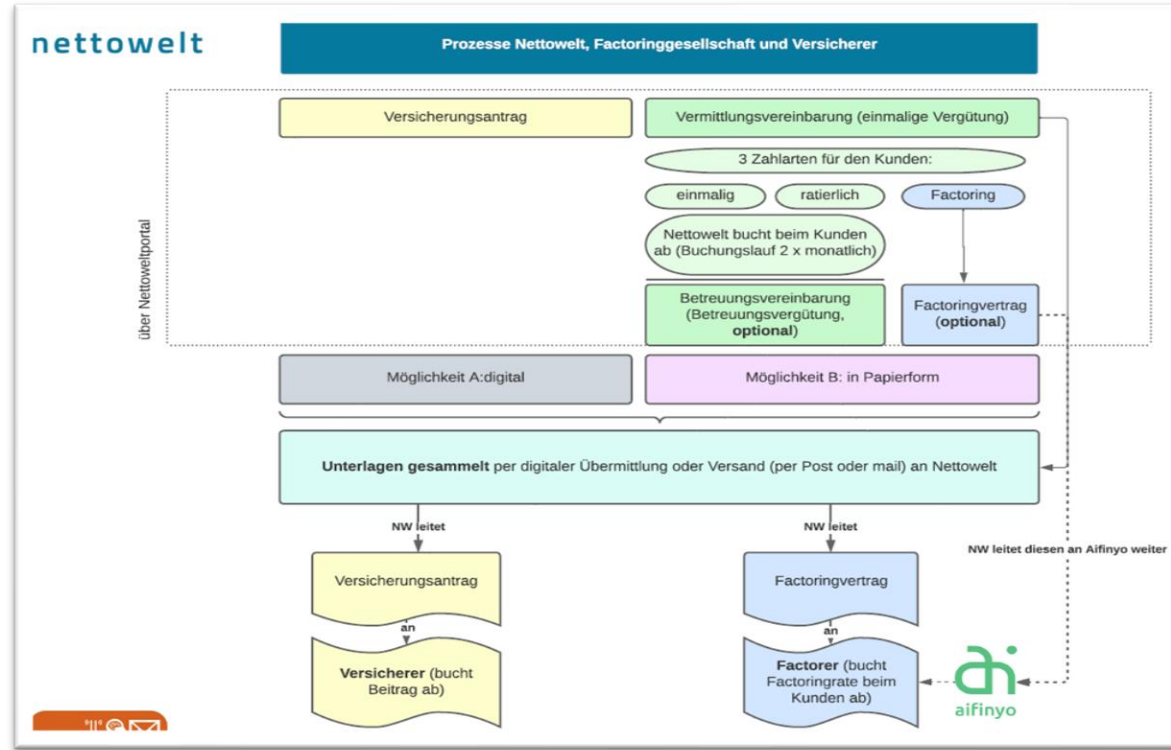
nettowelt

Prozesse Nettowelt, Factoringgesellschaft und Versicherer

über Nettoweltportal

Versicherungsantrag

Vermittlungsvereinbarung (einmalige Vergütung)

3 Zahlarten für den Kunden:

einmalig

ratierlich

Factoring

Nettowelt bucht beim Kunden ab (Buchungslauf 2 x monatlich)

Betreuungsvereinbarung (Betreuungsvergütung, **optional**)

Factoringvertrag (**optional**)

Möglichkeit A:digital

Möglichkeit B: in Papierform

**Unterlagen gesammelt** per digitaler Übermittlung oder Versand (per Post oder mail) an Nettowelt

NW leitet

NW leitet

NW leitet diesen an Aifinyo weiter

Versicherungsantrag

an

**Versicherer** (bucht Beitrag ab)

Factoringvertrag

an

**Factorer** (bucht Factoringrate beim Kunden ab)

aifinyo